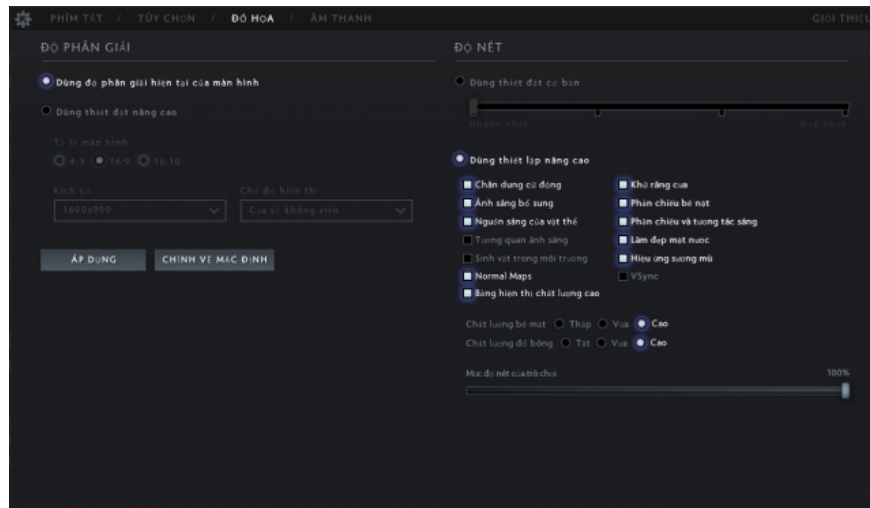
PHÍM TẮT / TÙY CHỌN / ĐỒ HỌA / ÂM THANH

GIỚI THIỆU

ĐỘ PHÂN GIẢI

Dùng độ phân giải hiện tại của màn hình

Dùng thiết đặt nâng cao

Tỷ lệ màn hình

4:3 16:9 16:10

Kích cỡ

1600x900

Chế độ hiển thị

Cửa sổ không viền

ÁP DỤNG

CHỈNH VỀ MẶC ĐỊNH

ĐỘ NÉT

Dùng thiết đặt cơ bản

Nhanh nhất

Đẹp nhất

Dùng thiết lập nâng cao

Chân dung cử động

Khử răng cưa

Ánh sáng bổ sung

Phản chiếu bề mặt

Nguồn sáng của vật thể

Phản chiếu và tương tác sáng

Tương quan ánh sáng

Làm đẹp mặt nước

Sinh vật trong môi trường

Hiệu ứng sương mù

Normal Maps

VSync

Bảng hiển thị chất lượng cao

Chất lượng bề mặt Thấp Vừa Cao

Chất lượng đổ bóng Tắt Vừa Cao

Mức độ nét của trò chơi

100%